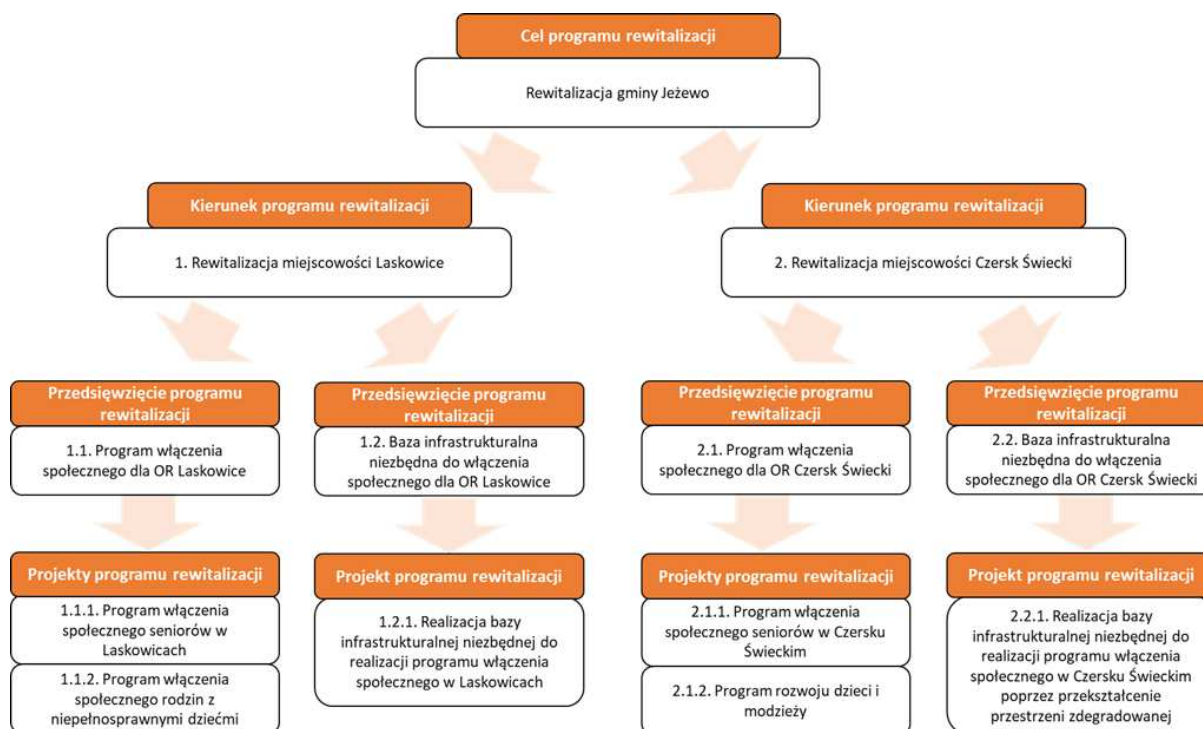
Cel programu rewitalizacji

Rewitalizacja gminy Jeżewo

Kierunek programu rewitalizacji

1. Rewitalizacja miejscowości Laskowice

Przedsięwzięcie programu rewitalizacji

1.1. Program włączenia społecznego dla OR Laskowice

Projekty programu rewitalizacji

1.1.1. Program włączenia społecznego seniorów w Laskowicach

1.1.2. Program włączenia społecznego rodzin z niepełnosprawnymi dziećmi

Przedsięwzięcie programu rewitalizacji

1.2. Baza infrastrukturalna niezbędna do włączenia społecznego dla OR Laskowice

Projekt programu rewitalizacji

1.2.1. Realizacja bazy infrastrukturalnej niezbędnej do realizacji programu włączenia społecznego w Laskowicach

Kierunek programu rewitalizacji

2. Rewitalizacja miejscowości Czersk Świecki

Przedsięwzięcie programu rewitalizacji

2.1. Program włączenia społecznego dla OR Czersk Świecki

Projekty programu rewitalizacji

2.1.1. Program włączenia społecznego seniorów w Czersku Świeckim

2.1.2. Program rozwoju dzieci i modzieży

Przedsięwzięcie programu rewitalizacji

2.2. Baza infrastrukturalna niezbędna do włączenia społecznego dla OR Czersk Świecki

Projekt programu rewitalizacji

2.2.1. Realizacja bazy infrastrukturalnej niezbędnej do realizacji programu włączenia społecznego w Czersku Świeckim poprzez przekształcenie przestrzeni zdegradowanej